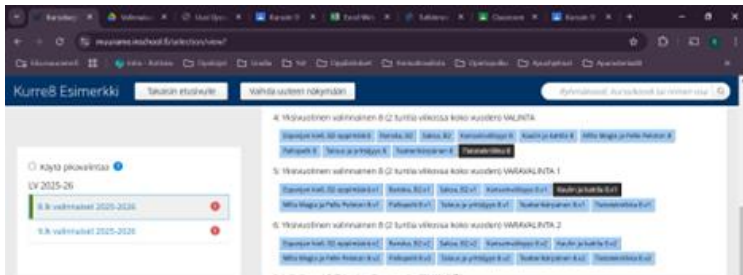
Kurre8 Esimerkki | Takaisin etusivulle | Vaihda uuteen näkymään

Käytä pikavalintaa
LV 2025-26
8.lk valinnaiset 2025-2026
9.lk valinnaiset 2025-2026

4. Yksivuotinen valinnainen 8 (2 tuntia viikossa koko vuoden) VALINTA
Tietotekniikka 8

5. Yksivuotinen valinnainen 8 (2 tuntia viikossa koko vuoden) VARAVALINTA 1
Kaulin ja kattila 8 v1
Tietotekniikka 8 v1

6. Yksivuotinen valinnainen 8 (2 tuntia viikossa koko vuoden) VARAVALINTA 2
Kaulin ja kattila 8 v2